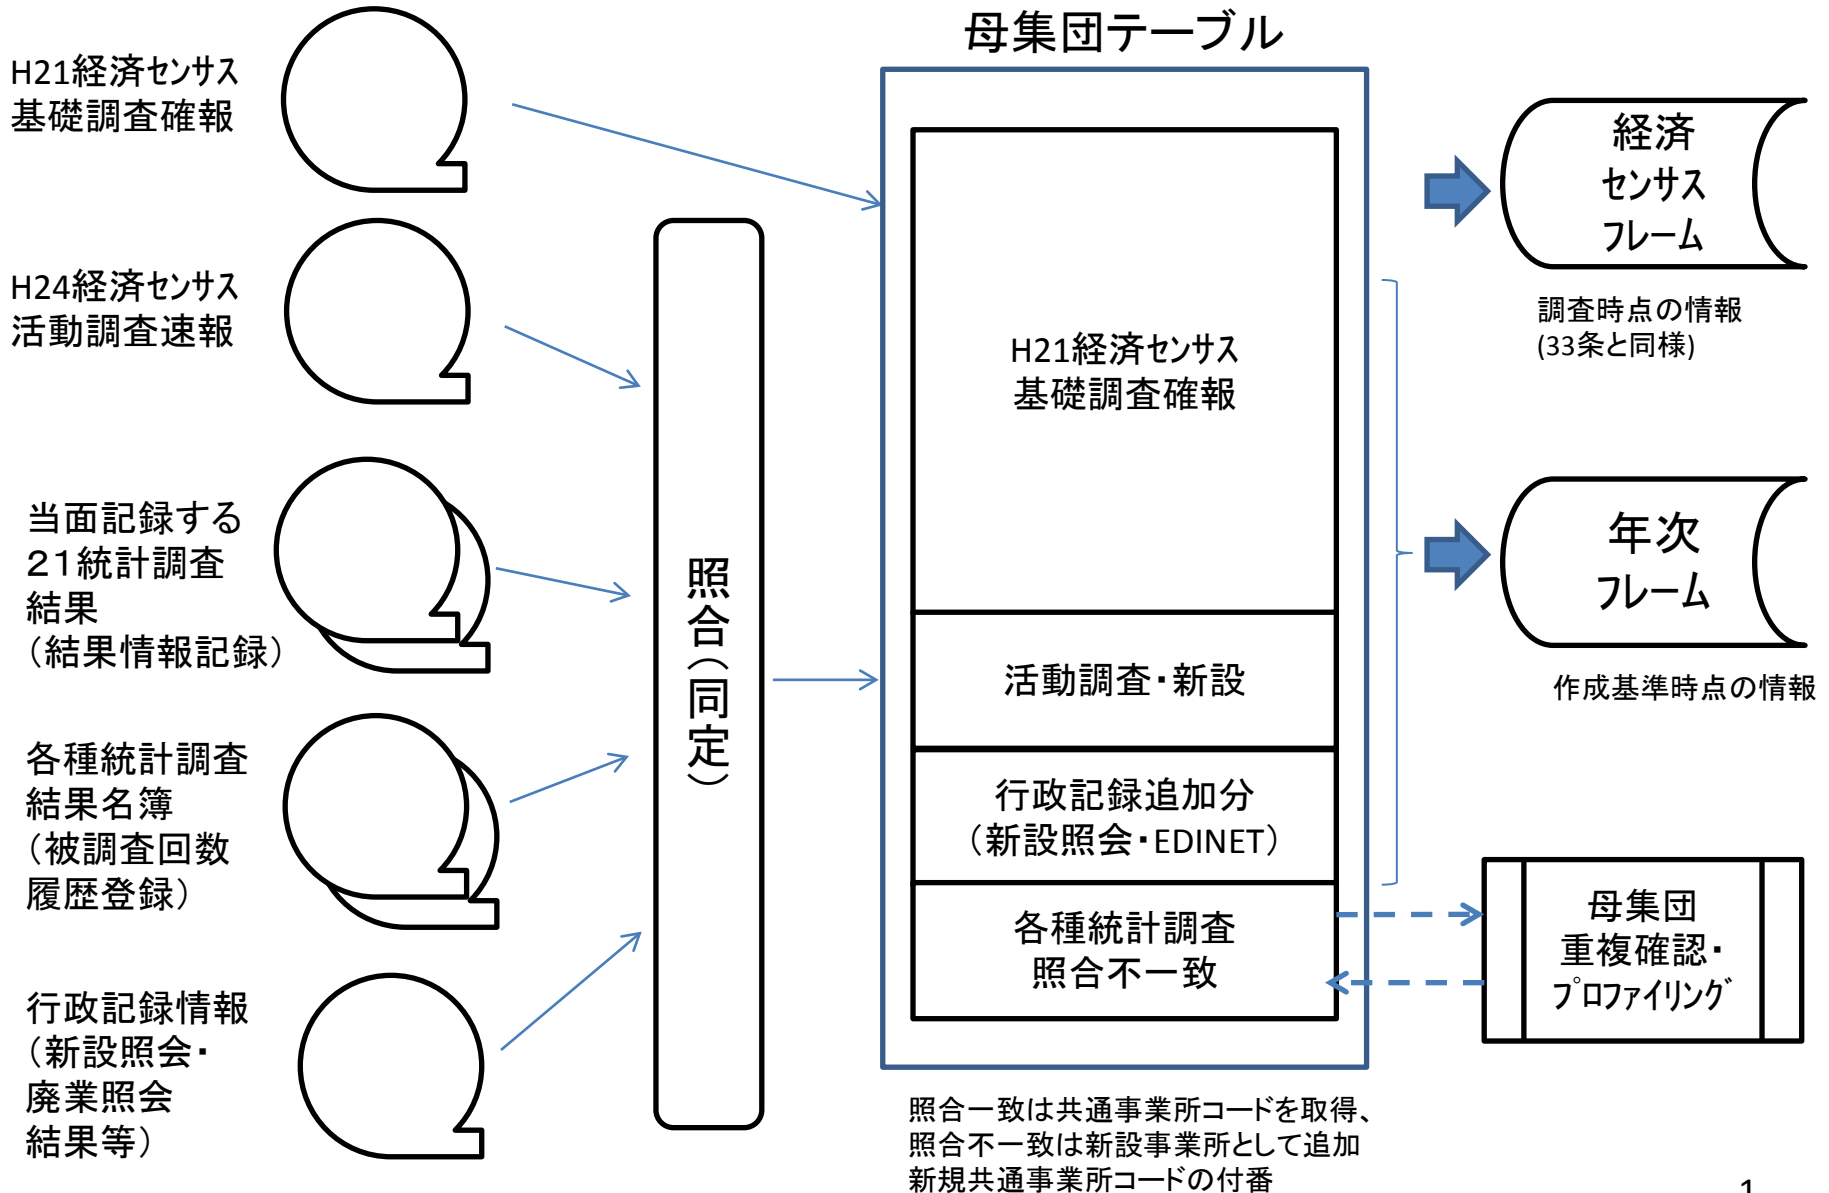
母集団テーブル

H21経済センサス
基礎調査確報

H24経済センサス
活動調査速報

当面記録する
21統計調査
結果
（結果情報記録）

各種統計調査
結果名簿
（被調査回数
履歴登録）

行政記録情報
（新設照会・
廃業照会
結果等）

照合（同定）

H21経済センサス
基礎調査確報

活動調査・新設

行政記録追加分
（新設照会・EDINET）

各種統計調査
照合不一致

経済
センサス
フレーム

調査時点の情報
(33条と同様)

年次
フレーム

作成基準時点の情報

母集団
重複確認・
プロファイリング

照合一致は共通事業所コードを取得、
照合不一致は新設事業所として追加
新規共通事業所コードの付番

1